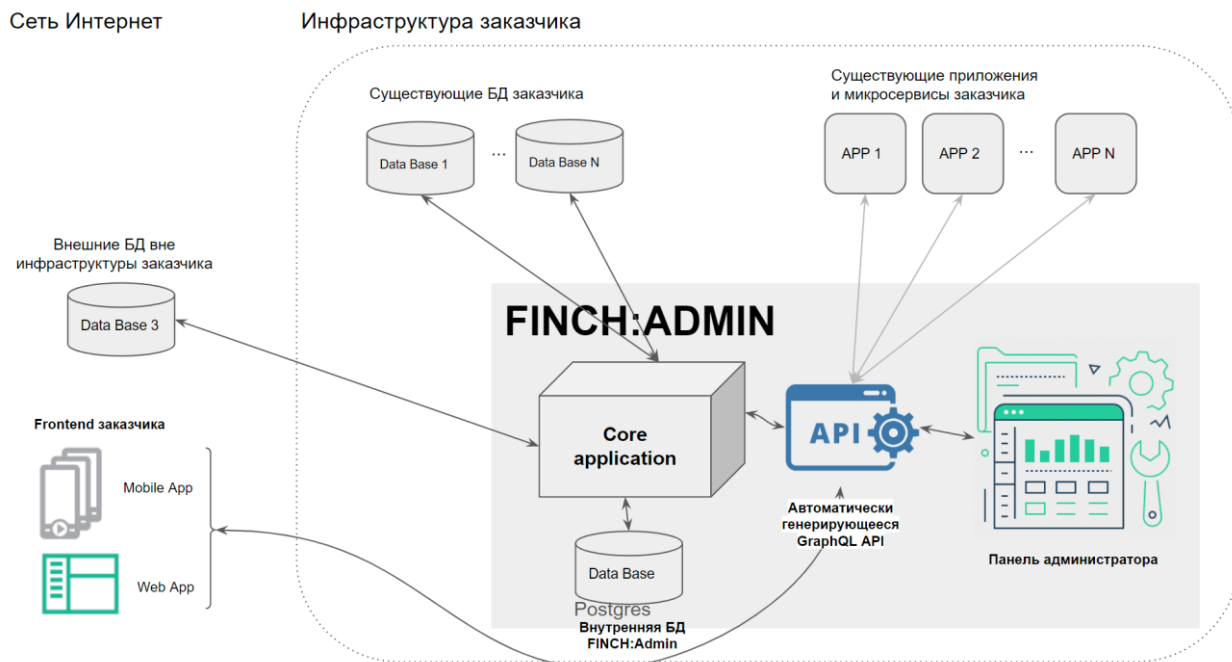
Сеть Интернет

Инфраструктура заказчика

Существующие БД заказчика

Data Base 1

...

Data Base N

Существующие приложения и микросервисы заказчика

APP 1

APP 2

...

APP N

Внешние БД вне инфраструктуры заказчика

Data Base 3

FINCH:ADMIN

Core application

API

Автоматически генерирующееся GraphQL API

Панель администратора

Frontend заказчика

Mobile App

Web App

Data Base

Postgres

Внутренняя БД FINCH:Admin